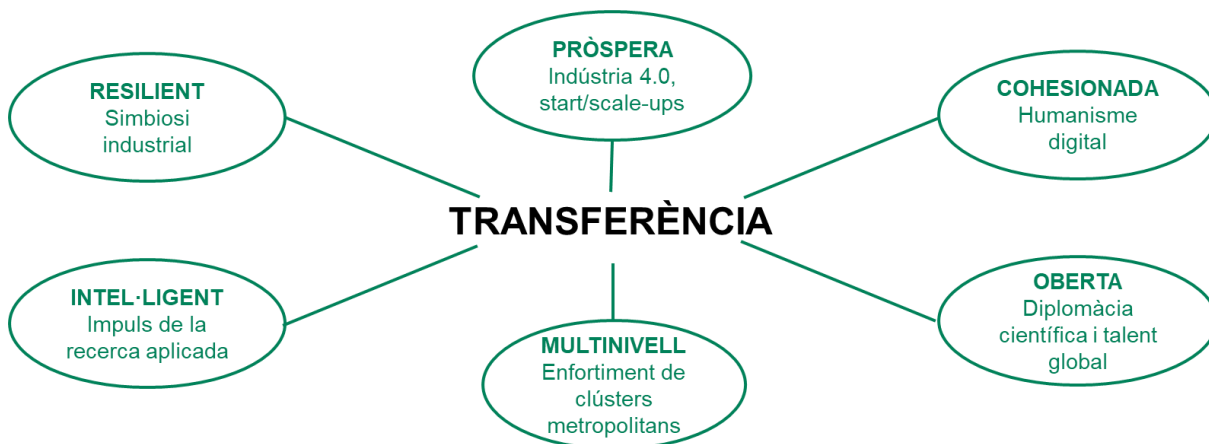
PRÒSPERA
Indústria 4.0, start/scale-ups

RESILIENT
Simbiosi industrial

COHESIONADA
Humanisme digital

TRANSFERÈNCIA

INTEL·LIGENT
Impuls de la recerca aplicada

OBERTA
Diplomàcia científica i talent global

MULTINIVELL
Enfortiment de clústers metropolitans